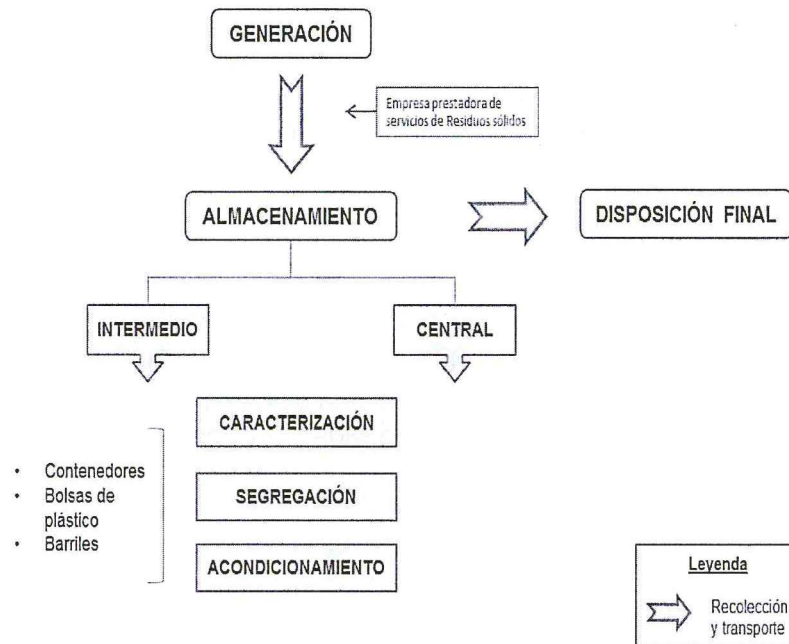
GENERACIÓN

Empresa prestadora de servicios de Residuos sólidos

ALMACENAMIENTO

DISPOSICIÓN FINAL

INTERMEDIO

CENTRAL

CARACTERIZACIÓN

SEGREGACIÓN

ACONDICIONAMIENTO

- Contenedores
- Bolsas de plástico
- Barriles

Leyenda

Recolección y transporte